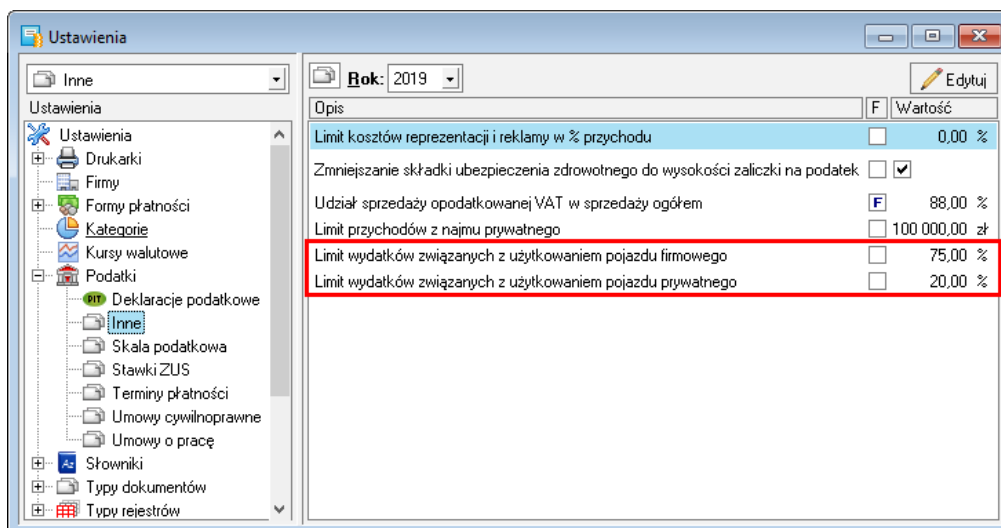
Ustawienia

Inne

Ustawienia

Ustawienia
Drukarki
Firmy
Formy płatności
Kategorie
Kursy walutowe
Podatki
PIT Deklaracje podatkowe
Inne
Skala podatkowa
Stawki ZUS
Terminy płatności
Umowy cywilnoprawne
Umowy o pracę
Słowniki
Typy dokumentów
Typy rejestrów

Rok: 2019

Edytuj

| Opis | F | Wartość |
|---|---|---|
| Limit kosztów reprezentacji i reklamy w % przychodu | | 0,00 % |
| Zmniejszanie składki ubezpieczenia zdrowotnego do wysokości zaliczki na podatek | | ✔ |
| Udział sprzedaży opodatkowanej VAT w sprzedaży ogółem | F | 88,00 % |
| Limit przychodów z najmu prywatnego | | 100 000,00 zł |
| Limit wydatków związanych z użytkowaniem pojazdu firmowego | | 75,00 % |
| Limit wydatków związanych z użytkowaniem pojazdu prywatnego | | 20,00 % |